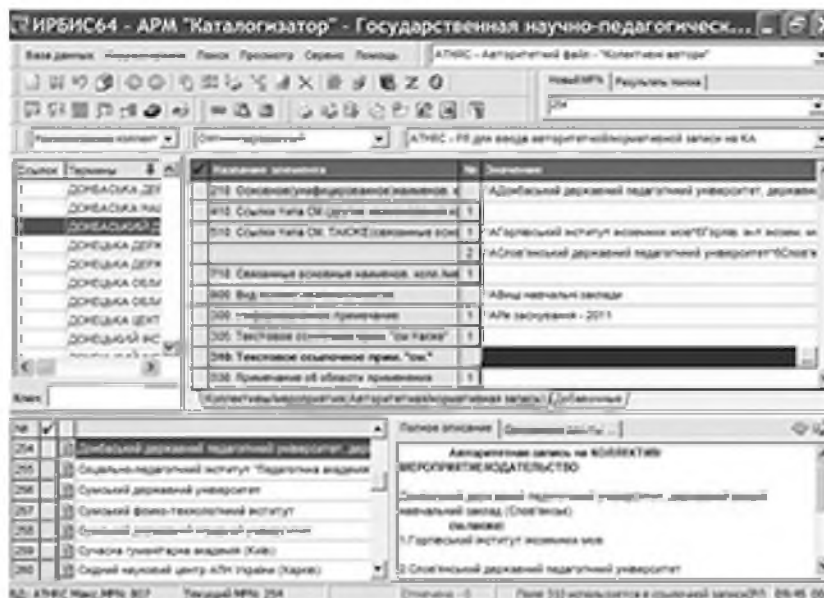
ИРБИС64 - АРМ "Каталогизатор" - Государственная научно-педагогическ...

База данных Корректировка Поиск Просмотр Сервис Помощь

АТНФС - Авторитетный файл - "Колективні автори"

Новый МФН | Результаты поиска

254

АТНФС - РЛ для ввода авторитетной/нормативной записи на КА

| Ссылок | Термины |
|---|---|
| 1 | ДОНБАСЬКА ДЕР |
| 1 | ДОНБАСЬКА НАЦ |
| 1 | ДОНБАСЬКИЙ Д |
| 1 | ДОНЕЦЬКА ДЕРЖ |
| 1 | ДОНЕЦЬКА ДЕРЖ |
| 1 | ДОНЕЦЬКА ОБЛА |
| 1 | ДОНЕЦЬКА ОБЛА |
| 1 | ДОНЕЦЬКА ЦЕНТ |
| 1 | ДОНЕЦЬКИЙ ІНС |

Ключ:

| Название элемента | № | Значение |
|---|---|---|
| 210: Основное(унифицированное)наименов. к | | ^AДонбаський державний педагогічний університет, держав |
| 410: Ссылка типа СМ (другие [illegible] | | |
| 510: Ссылка типа СМ. ТАКЖЕ(связанные osн | 1 | ^AГорлівський інститут іноземних мов^BГорлів. ін-т іноземн. м |
| | 2 | ^AСлов'янський державний педагогічний університет^BСлов'я |
| 710: Связанные основные наименов. кол. на | 1 | |
| 900: Вид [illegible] | | ^AВищі навчальні заклади |
| 300: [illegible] примечание | 1 | ^AРік заснування - 2011 |
| 305: Текстовое ссылочное прим. "См.Также" | 1 | |
| 306: Текстовое ссылочное прим."см." | | |
| 330: Примечание об области применения | 1 | |

Коллективы/мероприятия:Авторитетная/нормативная запись | Добавочные

| № | |
|---|---|
| 254 | Донбаський державний педагогічний університет, дер |
| 255 | Соціально-педагогічний інститут "Педагогічна академія |
| 256 | Сумський державний університет |
| 257 | Сумський фізико-технологічний інститут |
| 258 | Сумський державний аграрний університет |
| 259 | Сучасна гуманітарна академія (Київ) |
| 260 | Східний науковий центр АПН України (Харків) |

Полное описание | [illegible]

Авторитетная запись на КОЛЛЕКТИВ/МЕРОПРИЯТИЕ/ИЗДАТЕЛЬСТВО

Донбаський державний педагогічний університет, державний вищий навчальний заклад (Слов'янськ)

СМ.ТАКЖЕ:

1.Горлівський інститут іноземних мов

2.Слов'янський державний педагогічний університет

БД: АТНФС Макс.МФН: 307 Текущий МФН: 254 Отмечено - 0 Поле 510 используется в ссылочной записи(РЛ) 09:45